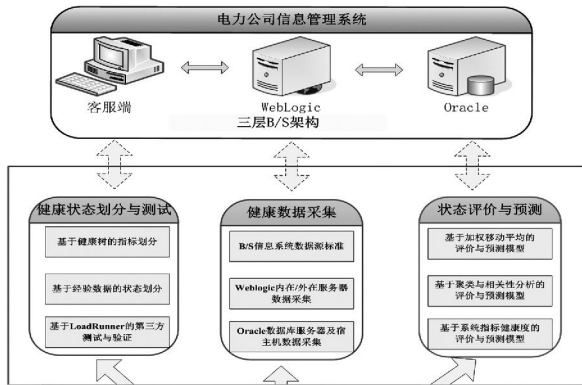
电力公司信息管理系统

客服端

WebLogic

Oracle

三层B/S架构

健康状态划分与测试

基于健康树的指标划分

基于经验数据的状态划分

基于LoadRunner的第三方测试与验证

健康数据采集

B/S信息系统数据源标准

Weblogic内存/外存服务器数据采集

Oracle数据库服务器及宿主机数据采集

状态评价与预测

基于加权移动平均的评价与预测模型

基于聚类与相关性分析的评价与预测模型

基于系统指标健康度的评价与预测模型